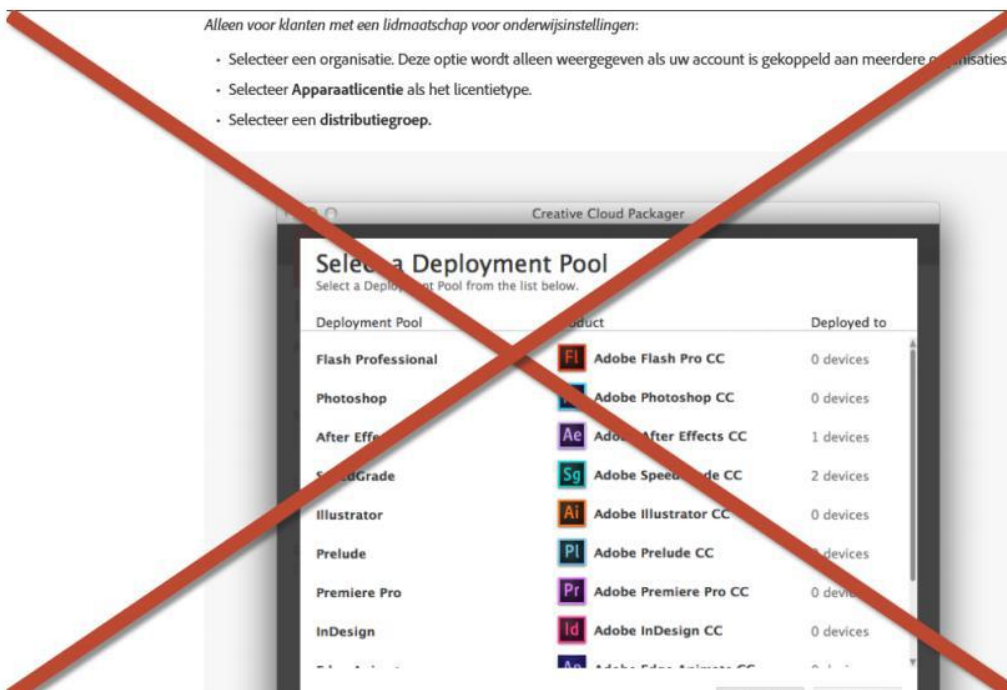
Alleen voor klanten met een lidmaatschap voor onderwijsinstellingen:

- Selecteer een organisatie. Deze optie wordt alleen weergegeven als uw account is gekoppeld aan meerdere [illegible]nisaties
- Selecteer **Apparaatlicentie** als het licentietype.
- Selecteer een **distributiegroep.**

Creative Cloud Packager

Sele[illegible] a Deployment Pool
Select a Deploy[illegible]t Pool from the list below.

| Deployment Pool | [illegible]duct | Deployed to |
|---|---|---|
| Flash Professional | Fl Adobe Flash Pro CC | 0 devices |
| Photoshop | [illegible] Adobe Photoshop CC | 0 devices |
| After Eff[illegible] | Ae Ado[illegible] After Effects CC | 1 devices |
| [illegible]dGrade | Sg Adobe Speed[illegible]de CC | 2 devices |
| Illustrator | Ai Adobe Illustrator CC | 0 devices |
| Prelude | Pl Adobe Prelude CC | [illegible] devices |
| Premiere Pro | Pr Adobe Premiere Pro CC | 0 dev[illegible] |
| InDesign | Id Adobe InDesign CC | 0 devices |
| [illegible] | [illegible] | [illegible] |